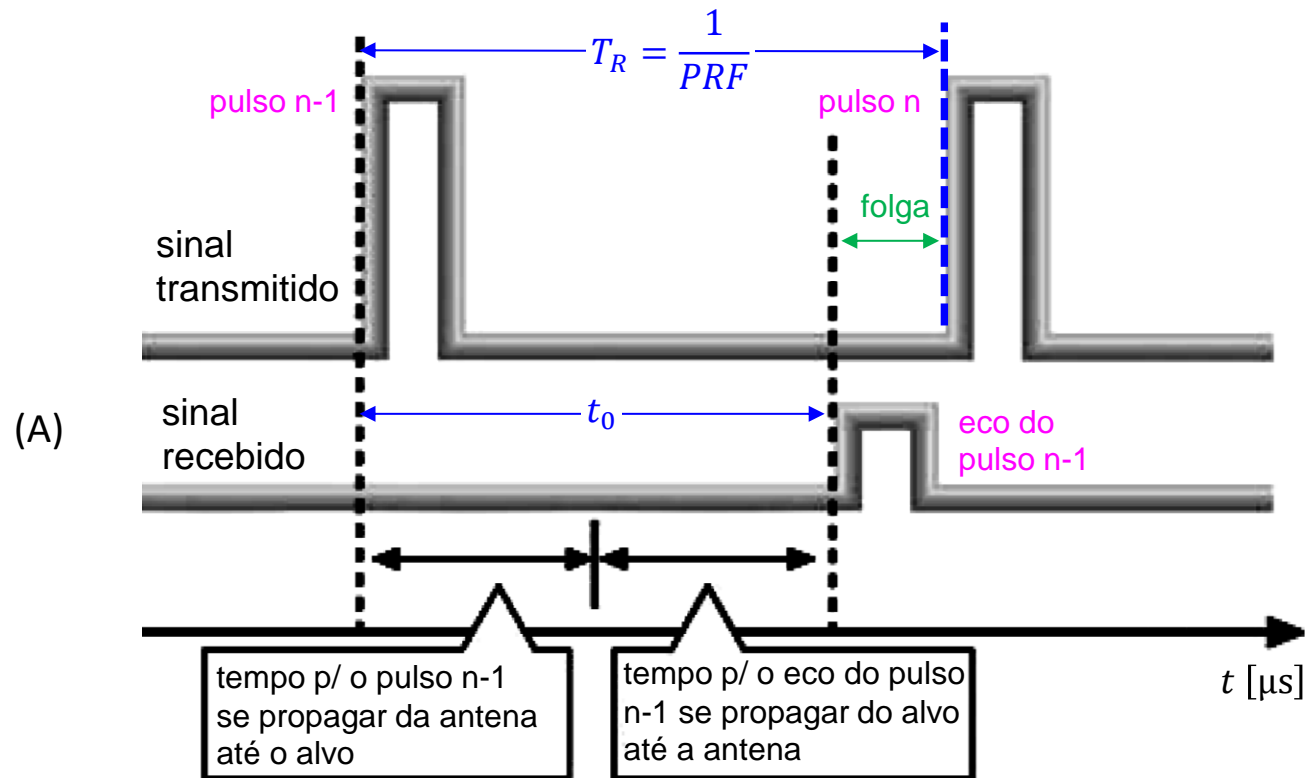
$T_R = \frac{1}{PRF}$

pulso n-1

pulso n

folga

sinal transmitido

(A)

sinal recebido

$t_0$

eco do pulso n-1

tempo p/ o pulso n-1 se propagar da antena até o alvo

tempo p/ o eco do pulso n-1 se propagar do alvo até a antena

$t$ [μs]